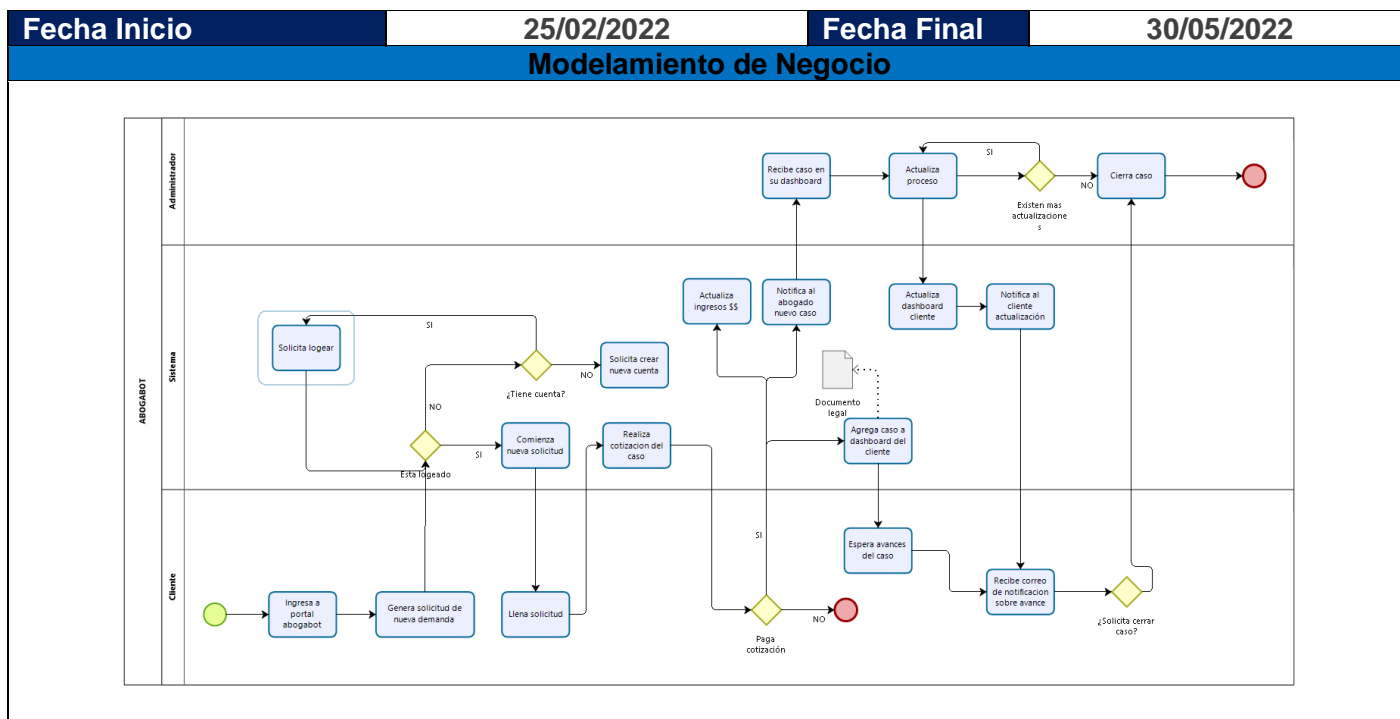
| Fecha Inicio | 25/02/2022 | Fecha Final | 30/05/2022 |
|---|---|---|---|

Modelamiento de Negocio

ABOGABOT

Administrador

Sistema

Cliente

Recibe caso en su dashboard

Actualiza proceso

SI

Existen mas actualizaciones

NO

Cierra caso

Actualiza ingresos $$

Notifica al abogado nuevo caso

Actualiza dashboard cliente

Notifica al cliente actualización

SI

Solicita logear

¿Tiene cuenta?

NO

Solicita crear nueva cuenta

Documento legal

NO

Esta logeado

SI

Comienza nueva solicitud

Realiza cotizacion del caso

Agrega caso a dashboard del cliente

SI

Espera avances del caso

Ingresa a portal abogabot

Genera solicitud de nueva demanda

Llena solicitud

Paga cotización

NO

Recibe correo de notificacion sobre avance

¿Solicita cerrar caso?